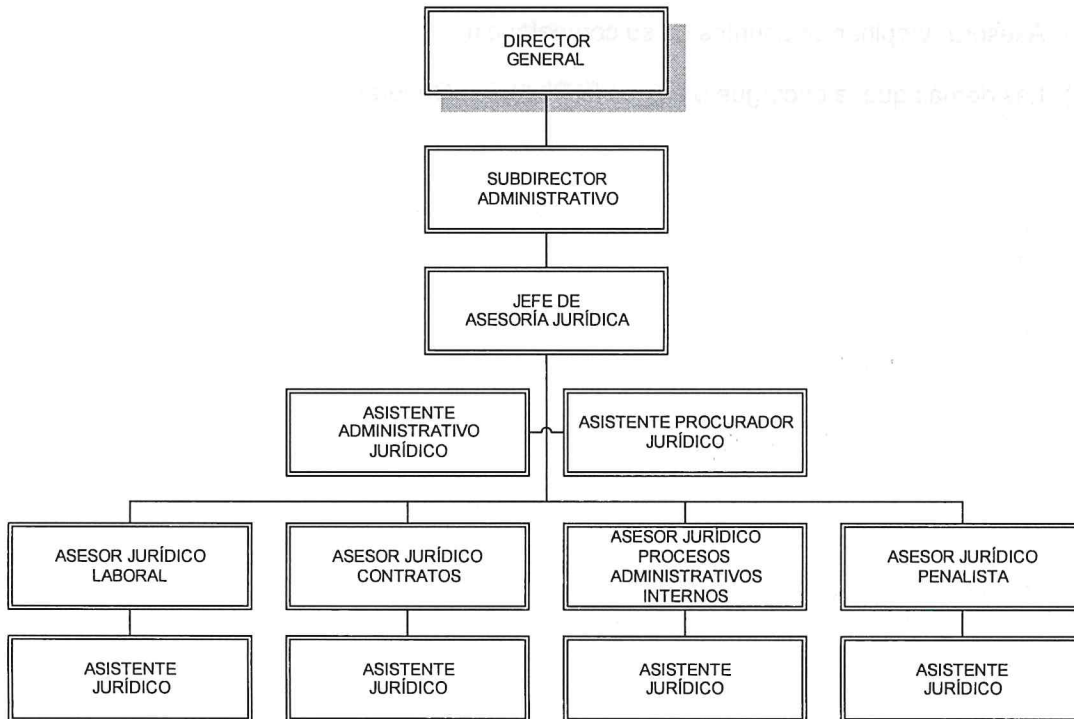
DIRECTOR GENERAL

SUBDIRECTOR ADMINISTRATIVO

JEFE DE ASESORÍA JURÍDICA

ASISTENTE ADMINISTRATIVO JURÍDICO

ASISTENTE PROCURADOR JURÍDICO

ASESOR JURÍDICO LABORAL

ASESOR JURÍDICO CONTRATOS

ASESOR JURÍDICO PROCESOS ADMINISTRATIVOS INTERNOS

ASESOR JURÍDICO PENALISTA

ASISTENTE JURÍDICO

ASISTENTE JURÍDICO

ASISTENTE JURÍDICO

ASISTENTE JURÍDICO